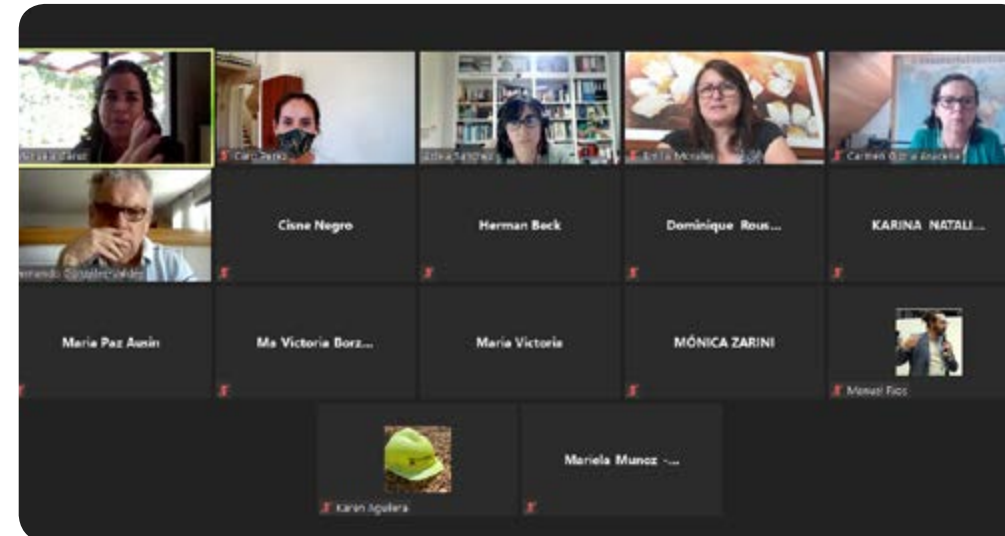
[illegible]

Caro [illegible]

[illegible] Sanchez

Emilia Morales

Carmen G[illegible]

Fernando Gonzalez Valdes

Cisne Negro

Herman Beck

Dominique Rous...

KARINA NATALI...

Maria Paz Ausin

Ma Victoria Borz...

Maria Victoria

MÓNICA ZARINI

Manuel Rios

Karen Aguilera

Mariela Munoz -...